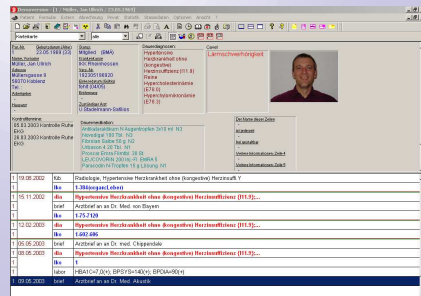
Patient Formulare Extras Abrechnung Praxis Statistik Verwaltung Optionen Ansicht ?

Karteikarte alle

Pat.Nr. Geburtsdatum (Alter)
1 23.05.1959 (33)
Name Vorname
Müller, Jan Ulrich
Adresse
Müllergasse 8
58070 Koblenz
Tel.

Status
Mitglied (BMA)
Kostenträger
AOK Rheinhessen
Vers.Nr.
192305198920
Behandlungsfall
9888 (0406)
Bemerkung

Zuständiger Arzt
U.Stadelmann-Ballies

Dauerdiagnosen
Hypertensive Herzkrankheit ohne (kongestive) Herzinsuffizienz (I11.9)
Rente
Hypercholesterinämie (E78.0)
Hyperurikämie (E79.0)

Cave!
Lärmüberempfindlichkeit

Kontrolltermine
05.03.2003 Kontrolle Ruhe EKG
28.03.2003 Kontrolle Ruhe EKG

Dauermedikation
Ventolosalbutam N Augentropfen 3x10 ml N3
Novodigal 100 Tbl. N2
Fibrolan Salbe 50 g N2
Cristamin 4 20 Tbl. N1
Procorum Ervos Filmtbl. 50 St.
LEUCOVORIN 200 ml FI EMRA 5
Panacodin N Tropfen 10 g Lösung N1

Der Name dieser Zeilen
Arbeitsstatt
Versicherung
Weitere Informationen Zeile 4
Weitere Informationen Zeile 5

| 1 | 19.08.2002 | Kb | Radiologie, Hypertensive Herzkrankheit ohne (kongestive) Herzinsuff.Y |
|---|---|---|---|
| 1 | | lko | 1-384(organ;Leber) |
| 1 | 15.11.2002 | dia | Hypertensive Herzkrankheit ohne (kongestive) Herzinsuffizienz {I11.9};... |
| 1 | | brief | Arztbrief an Dr. Med. von Bayern |
| 1 | | lko | 1-75-7120 |
| 1 | 12.02.2003 | dia | Hypertensive Herzkrankheit ohne (kongestive) Herzinsuffizienz {I11.9};... |
| 1 | | lko | 1.602.606 |
| 1 | 05.05.2003 | brief | Arztbrief an Dr. med. Chippendale |
| 1 | 08.08.2003 | dia | Hypertensive Herzkrankheit ohne (kongestive) Herzinsuffizienz {I11.9};... |
| 1 | | lko | 1 |
| 1 | | labor | HBA1C=7,0(+); BPSYS=140(+); BPDIA=90(+) |
| 1 | 09.05.2003 | brief | Arztbrief an Dr. med. Akustik |